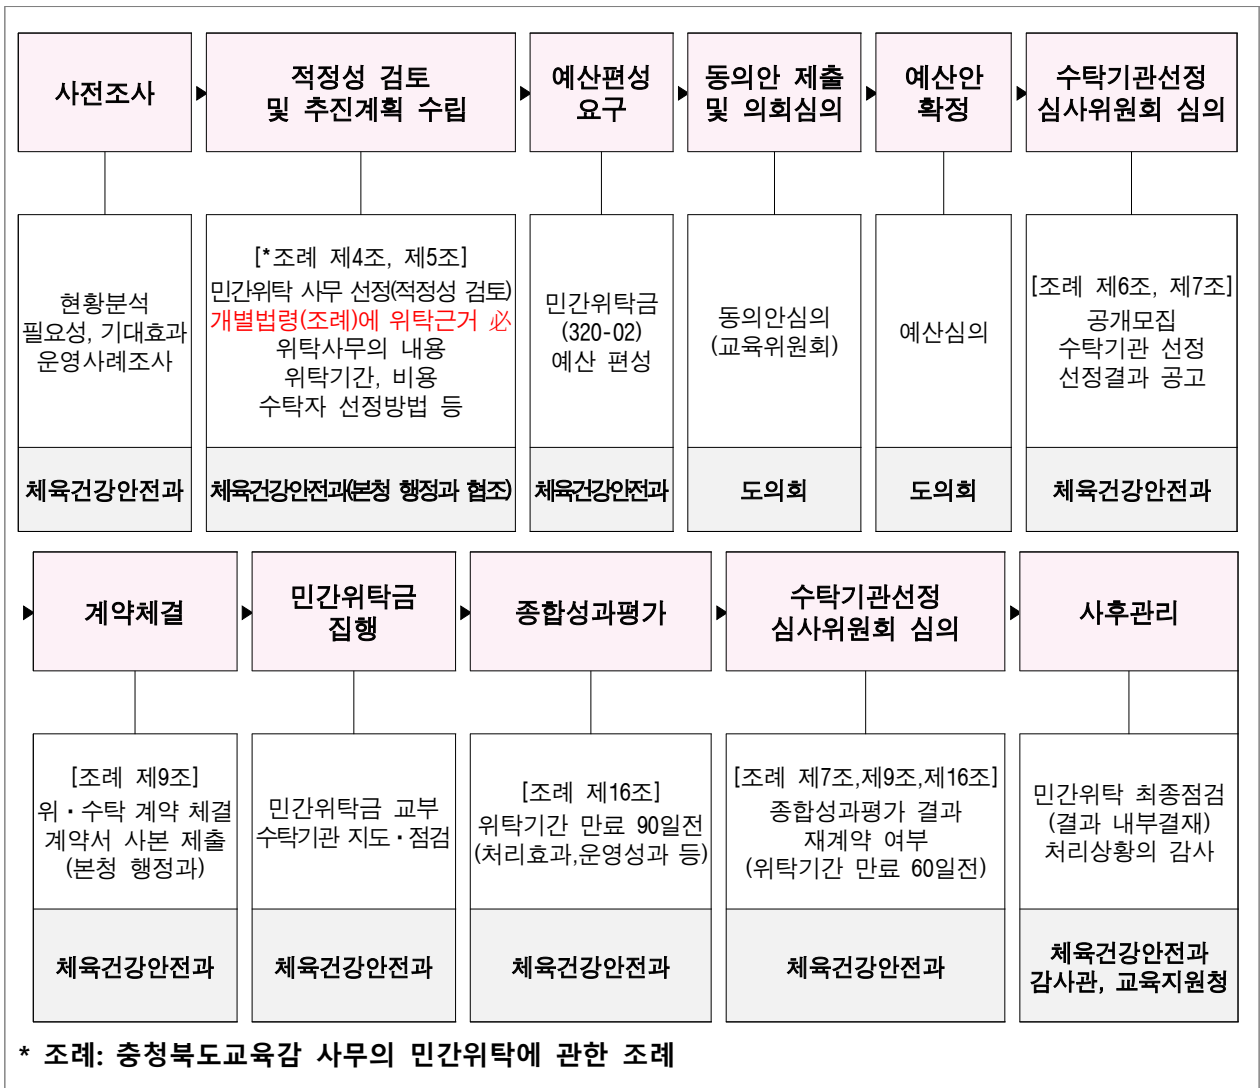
사전조사

현황분석
필요성, 기대효과
운영사례조사

체육건강안전과

적정성 검토
및 추진계획 수립

[*조례 제4조, 제5조]
민간위탁 사무 선정(적정성 검토)
개별법령(조례)에 위탁근거 必
위탁사무의 내용
위탁기간, 비용
수탁자 선정방법 등

체육건강안전과(본청 행정과 협조)

예산편성
요구

민간위탁금
(320-02)
예산 편성

체육건강안전과

동의안 제출
및 의회심의

동의안심의
(교육위원회)

도의회

예산안
확정

예산심의

도의회

수탁기관선정
심사위원회 심의

[조례 제6조, 제7조]
공개모집
수탁기관 선정
선정결과 공고

체육건강안전과

계약체결

[조례 제9조]
위・수탁 계약 체결
계약서 사본 제출
(본청 행정과)

체육건강안전과

민간위탁금
집행

민간위탁금 교부
수탁기관 지도・점검

체육건강안전과

종합성과평가

[조례 제16조]
위탁기간 만료 90일전
(처리효과,운영성과 등)

체육건강안전과

수탁기관선정
심사위원회 심의

[조례 제7조,제9조,제16조]
종합성과평가 결과
재계약 여부
(위탁기간 만료 60일전)

체육건강안전과

사후관리

민간위탁 최종점검
(결과 내부결재)
처리상황의 감사

체육건강안전과
감사관, 교육지원청

* 조례: 충청북도교육감 사무의 민간위탁에 관한 조례